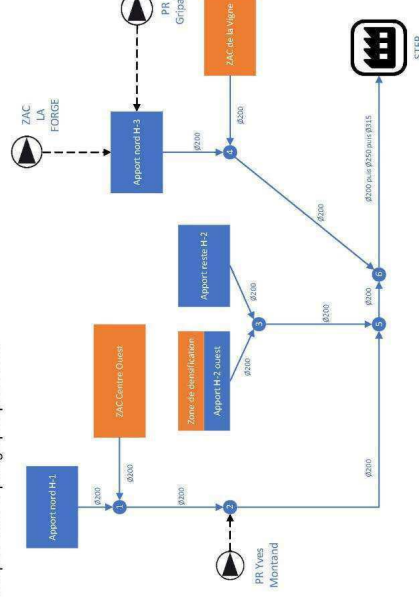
ZAC LA FORGE

PR Gripa

ZAC de la Vigne

Apport nord H-3

Ø200

4

Ø200

Ø200

Apport reste H-2

Ø200

Zone de densification

Apport H-2 ouest

Ø200

3

Ø200

5

Ø200

6

Ø200 puis Ø250 puis Ø315

STEP

ZAC Centre Ouest

Apport nord H-1

Ø200

Ø200

1

Ø200

2

Ø200

PR Yves Montand